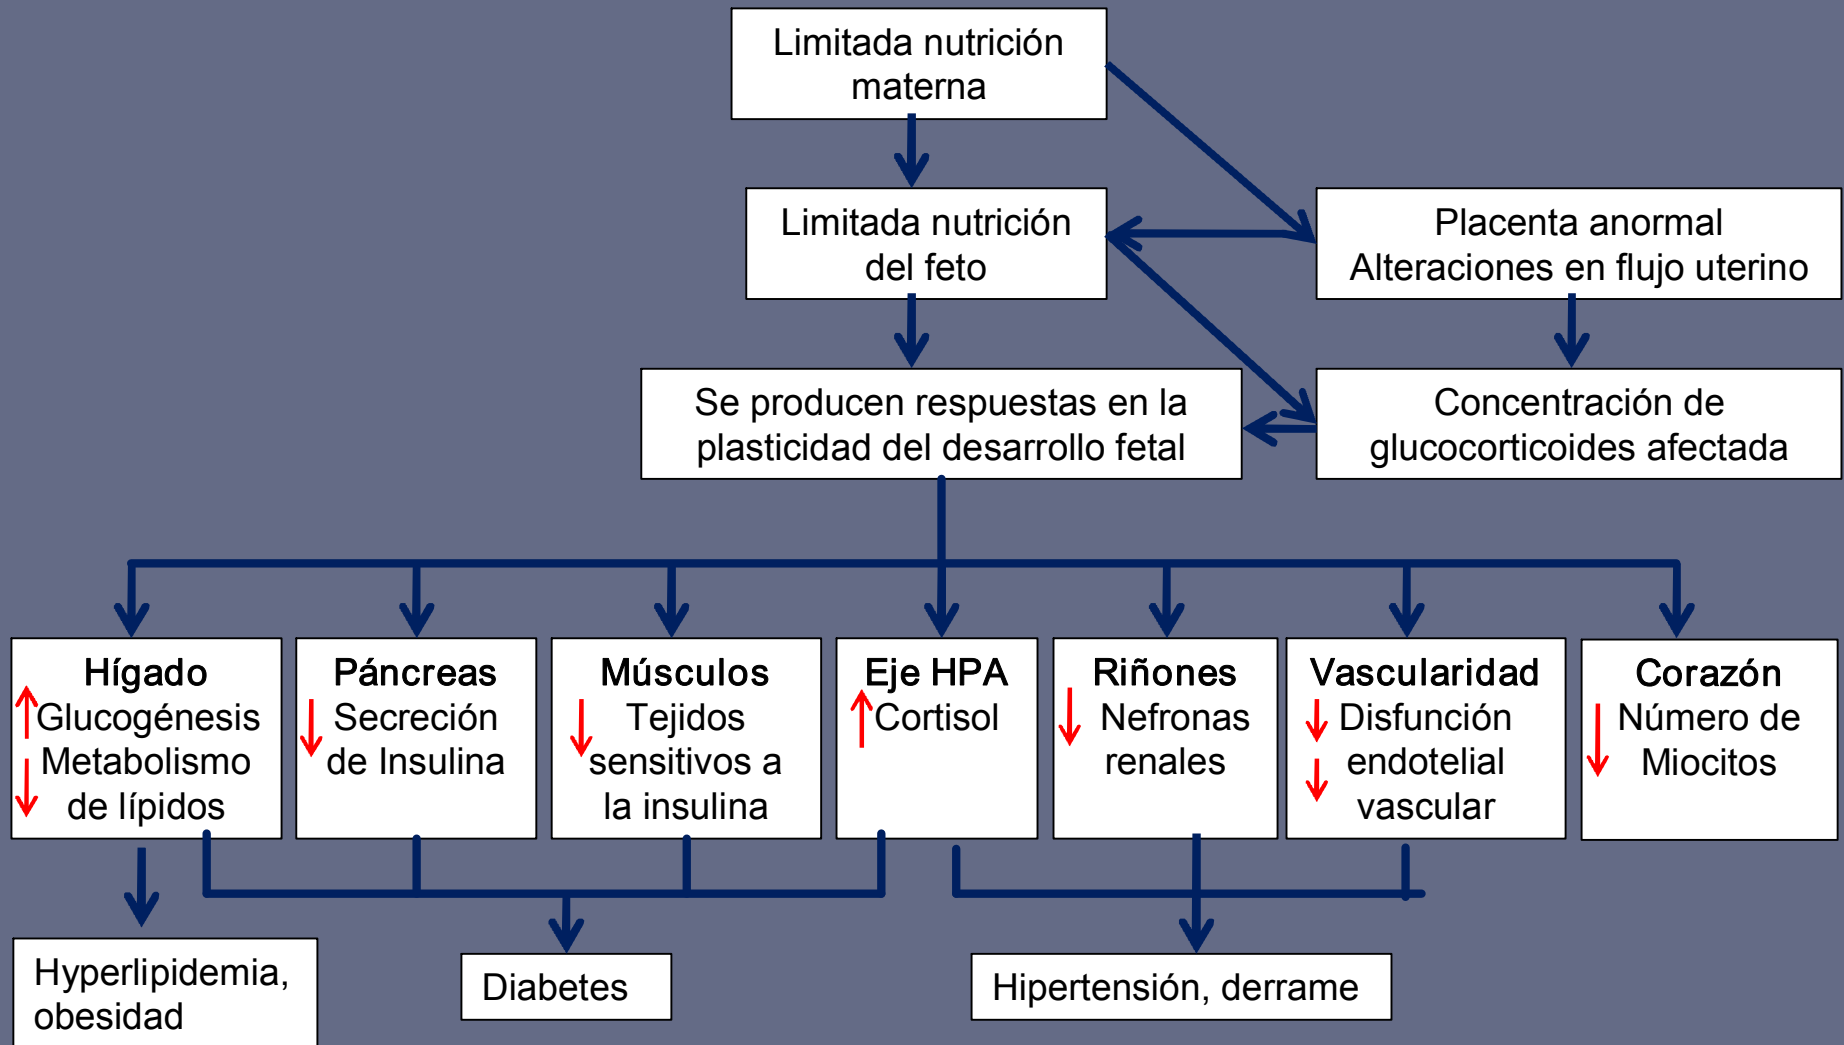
Limitada nutrición materna

Limitada nutrición del feto

Placenta anormal
Alteraciones en flujo uterino

Se producen respuestas en la plasticidad del desarrollo fetal

Concentración de glucocorticoides afectada

**Hígado**
↑Glucogénesis
↓Metabolismo de lípidos

**Páncreas**
↓Secreción de Insulina

**Músculos**
↓Tejidos sensitivos a la insulina

**Eje HPA**
↑Cortisol

**Riñones**
↓Nefronas renales

**Vascularidad**
↓Disfunción
↓endotelial vascular

**Corazón**
↓Número de Miocitos

Hyperlipidemia, obesidad

Diabetes

Hipertensión, derrame